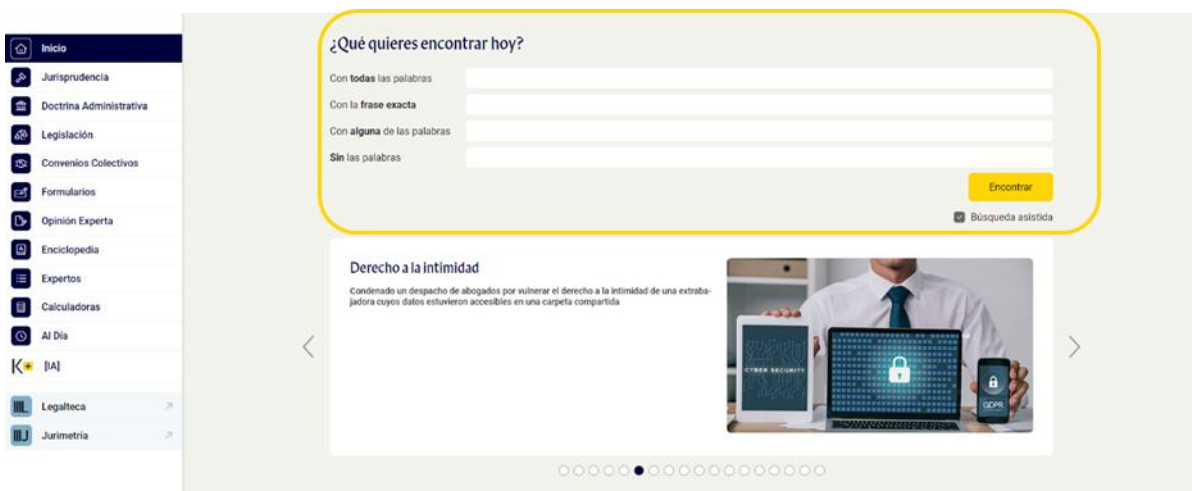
Inicio
Jurisprudencia
Doctrina Administrativa
Legislación
Convenios Colectivos
Formularios
Opinión Experta
Enciclopedia
Expertos
Calculadoras
Al Día
K [IA]
Legalteca
Jurimetría

¿Qué quieres encontrar hoy?
Con **todas** las palabras
Con la **frase exacta**
Con **alguna** de las palabras
**Sin** las palabras
Encontrar
Búsqueda asistida

Derecho a la intimidad
Condenado un despacho de abogados por vulnerar el derecho a la intimidad de una extrabajadora cuyos datos estuvieron accesibles en una carpeta compartida

CYBER SECURITY
GDPR